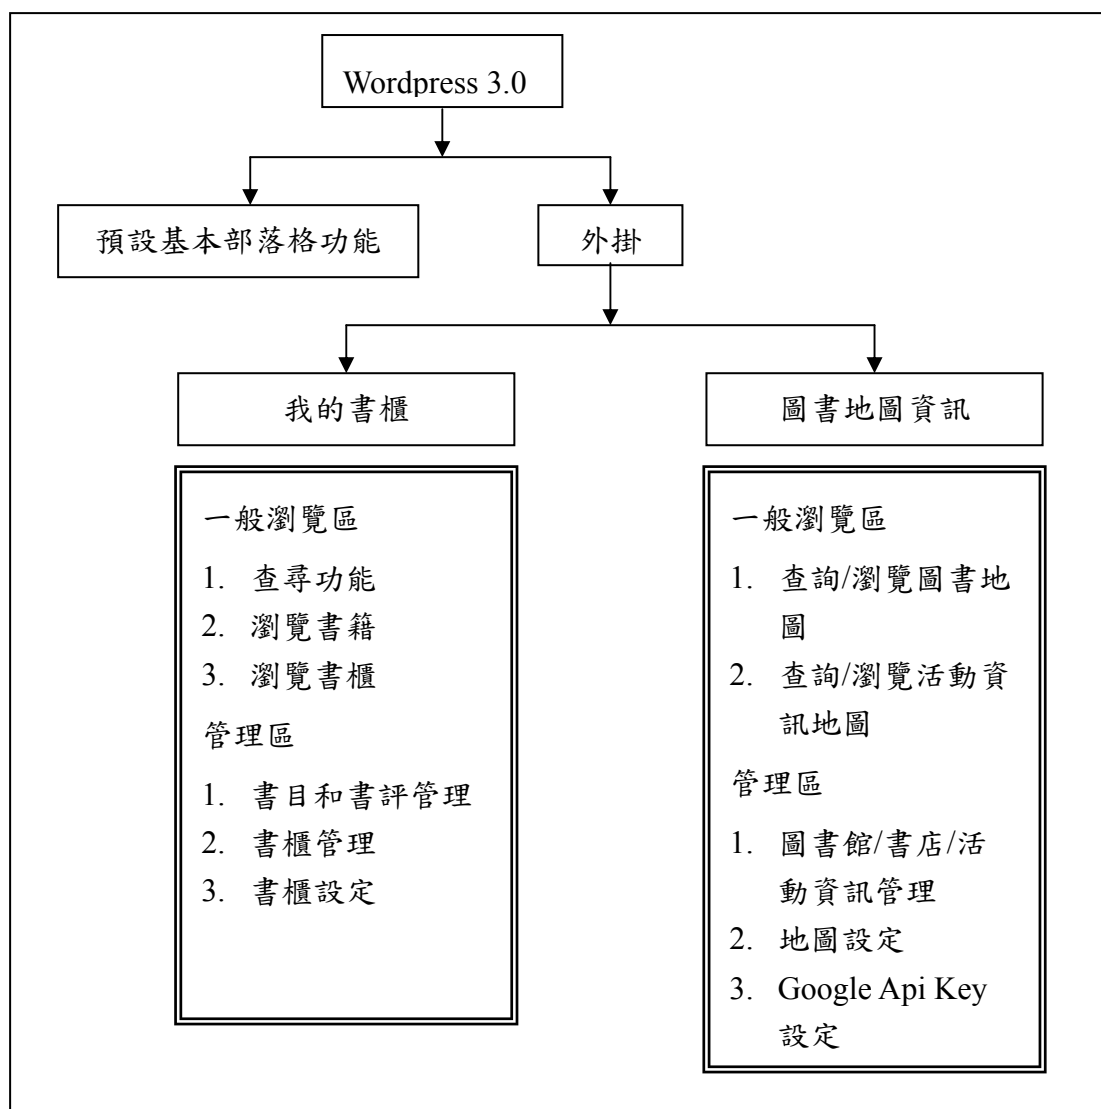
Wordpress 3.0

預設基本部落格功能

外掛

我的書櫃

圖書地圖資訊

一般瀏覽區
1. 查尋功能
2. 瀏覽書籍
3. 瀏覽書櫃
管理區
1. 書目和書評管理
2. 書櫃管理
3. 書櫃設定

一般瀏覽區
1. 查詢/瀏覽圖書地圖
2. 查詢/瀏覽活動資訊地圖
管理區
1. 圖書館/書店/活動資訊管理
2. 地圖設定
3. Google Api Key 設定